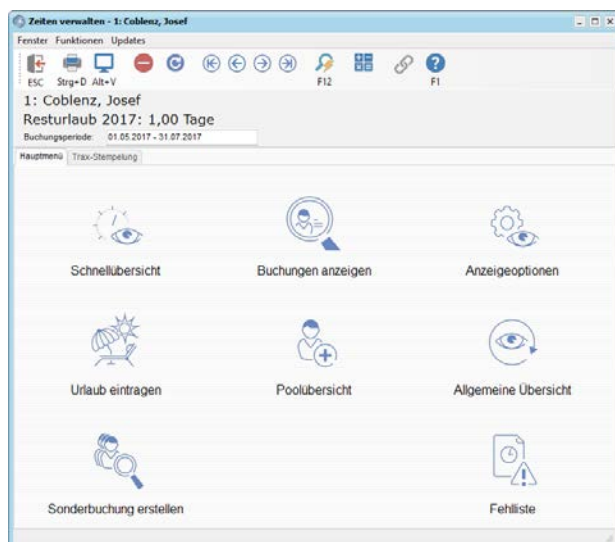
Zeiten verwalten - 1: Coblenz, Josef

Fenster Funktionen Updates

ESC Strg+D Alt+V F12 F1

1: Coblenz, Josef
Resturlaub 2017: 1,00 Tage
Buchungsperiode: 01.05.2017 - 31.07.2017

Hauptmenü Trax-Stempelung

Schnellübersicht

Buchungen anzeigen

Anzeigeoptionen

Urlaub eintragen

Poolübersicht

Allgemeine Übersicht

Sonderbuchung erstellen

Fehlliste